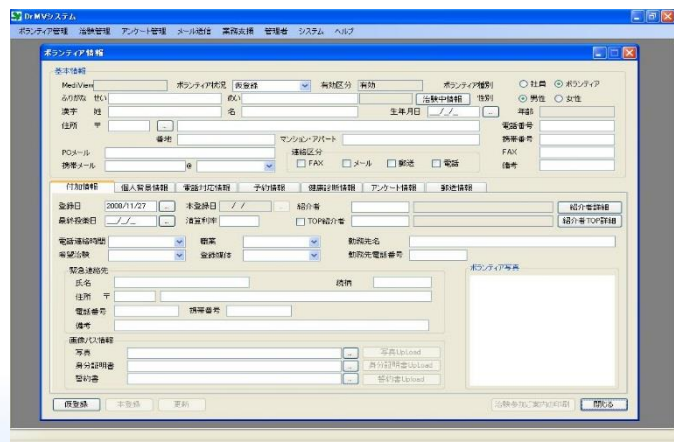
DrMVシステム

ボランティア管理 治験管理 アンケート管理 メール送信 業務支援 管理者 システム ヘルプ

ボランティア情報

基本情報

MediView ボランティア状況 仮登録 有効区分 有効 ボランティア種別 ○社員 ⊙ボランティア

ふりがな せい めい 治験中情報 性別 ⊙男性 ○女性

漢字 姓 名 生年月日 _/_/_ ... 年齢

住所 〒 ... 電話番号

番地 マンション・アパート 携帯番号

PCメール 連絡区分 FAX

携帯メール @ □FAX □メール □郵送 □電話 備考

付加情報 | 個人背景情報 | 電話対応情報 | 予約情報 | 健康診断情報 | アンケート情報 | 郵送情報

登録日 2008/11/27 ... 本登録日 / / ... 紹介者 紹介者詳細

最終投薬日 _/_/_ ... 消費利率 □TOP紹介者 紹介者TOP詳細

電話連絡時間 職業 勤務先名

希望治験 登録媒体 勤務先電話番号

緊急連絡先

氏名 続柄

住所 〒

電話番号 携帯番号

備考

ボランティア写真

画像パス情報

写真 ... 写真Upload

身分証明書 ... 身分証明書Upload

誓約書 ... 誓約書Upload

仮登録 本登録 更新 治験参加ご案内印刷 閉じる